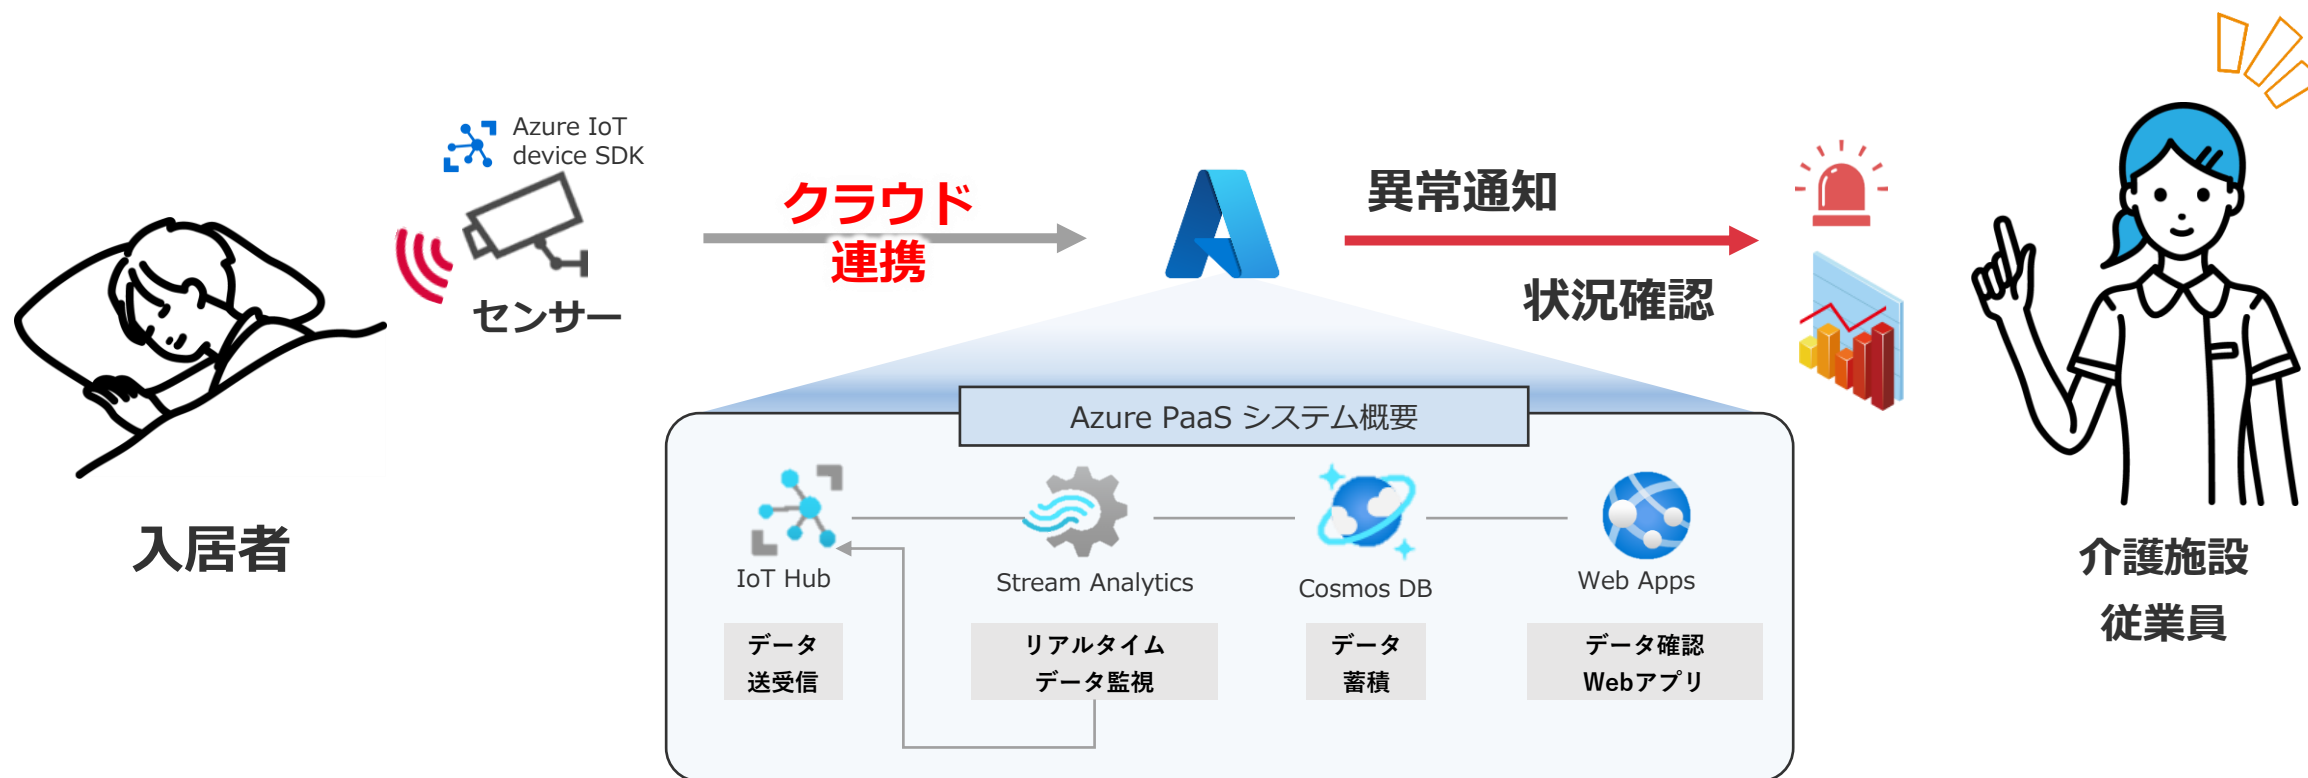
Azure IoT device SDK

センサー

入居者

クラウド
連携

異常通知

状況確認

介護施設
従業員

Azure PaaS システム概要

IoT Hub

Stream Analytics

Cosmos DB

Web Apps

データ
送受信

リアルタイム
データ監視

データ
蓄積

データ確認
Webアプリ